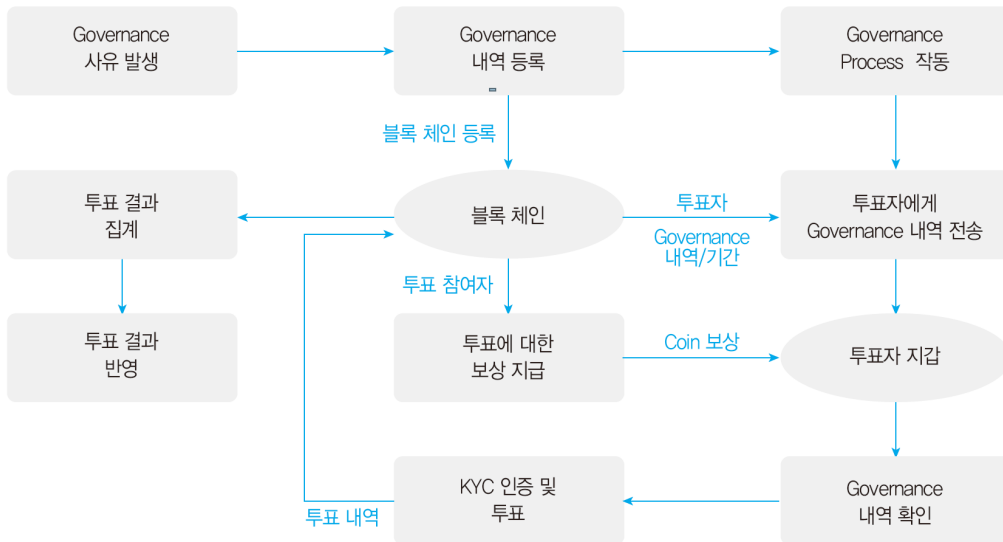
Governance 사유 발생

Governance 내역 등록

Governance Process 작동

블록 체인 등록

투표 결과 집계

블록 체인

투표자

Governance 내역/기간

투표자에게 Governance 내역 전송

투표 참여자

투표 결과 반영

투표에 대한 보상 지급

Coin 보상

투표자 지갑

KYC 인증 및 투표

Governance 내역 확인

투표 내역